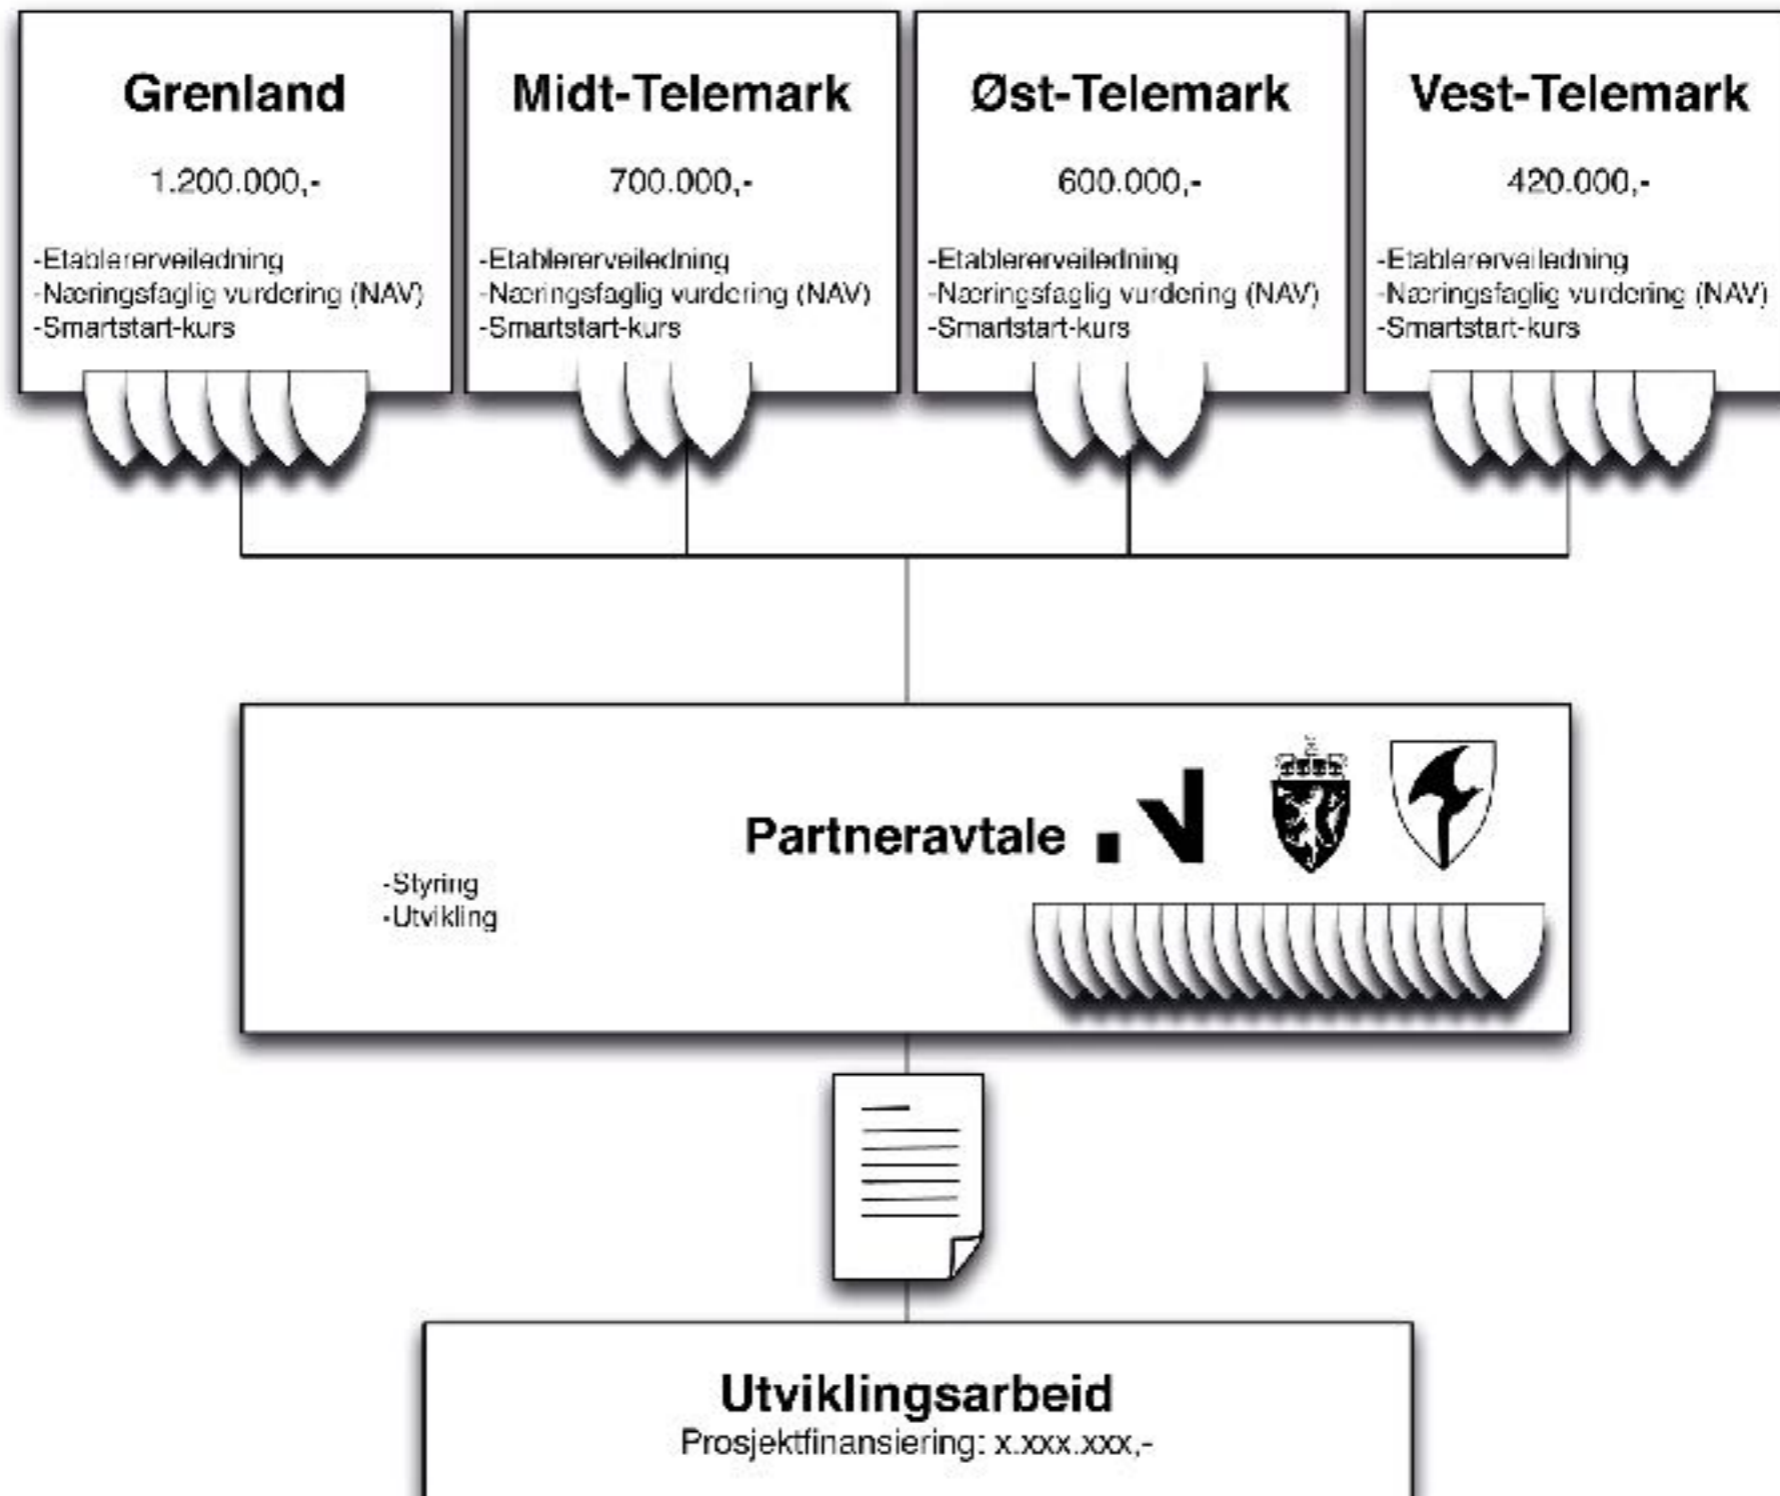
Grenland

1.200.000,-

-Etablererveiledning
-Næringsfaglig vurdering (NAV)
-Smartstart-kurs

Midt-Telemark

700.000,-

-Etablererveiledning
-Næringsfaglig vurdering (NAV)
-Smartstart-kurs

Øst-Telemark

600.000,-

-Etablererveiledning
-Næringsfaglig vurdering (NAV)
-Smartstart-kurs

Vest-Telemark

420.000,-

-Etablererveiledning
-Næringsfaglig vurdering (NAV)
-Smartstart-kurs

Partneravtale

-Styring
-Utvikling

Utviklingsarbeid
Prosjektfinansiering: x.xxx.xxx,-